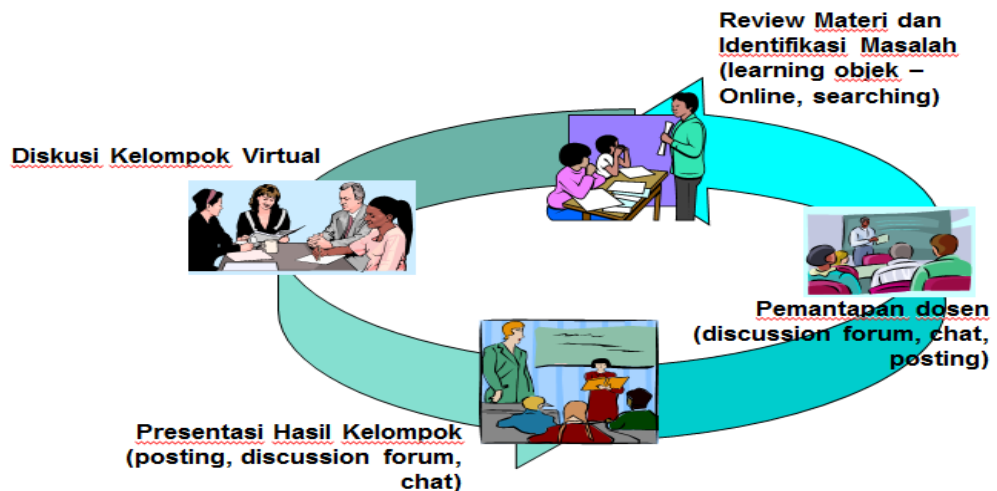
Review Materi dan Identifikasi Masalah (learning objek – Online, searching)

Diskusi Kelompok Virtual

Pemantapan dosen (discussion forum, chat, posting)

Presentasi Hasil Kelompok (posting, discussion forum, chat)